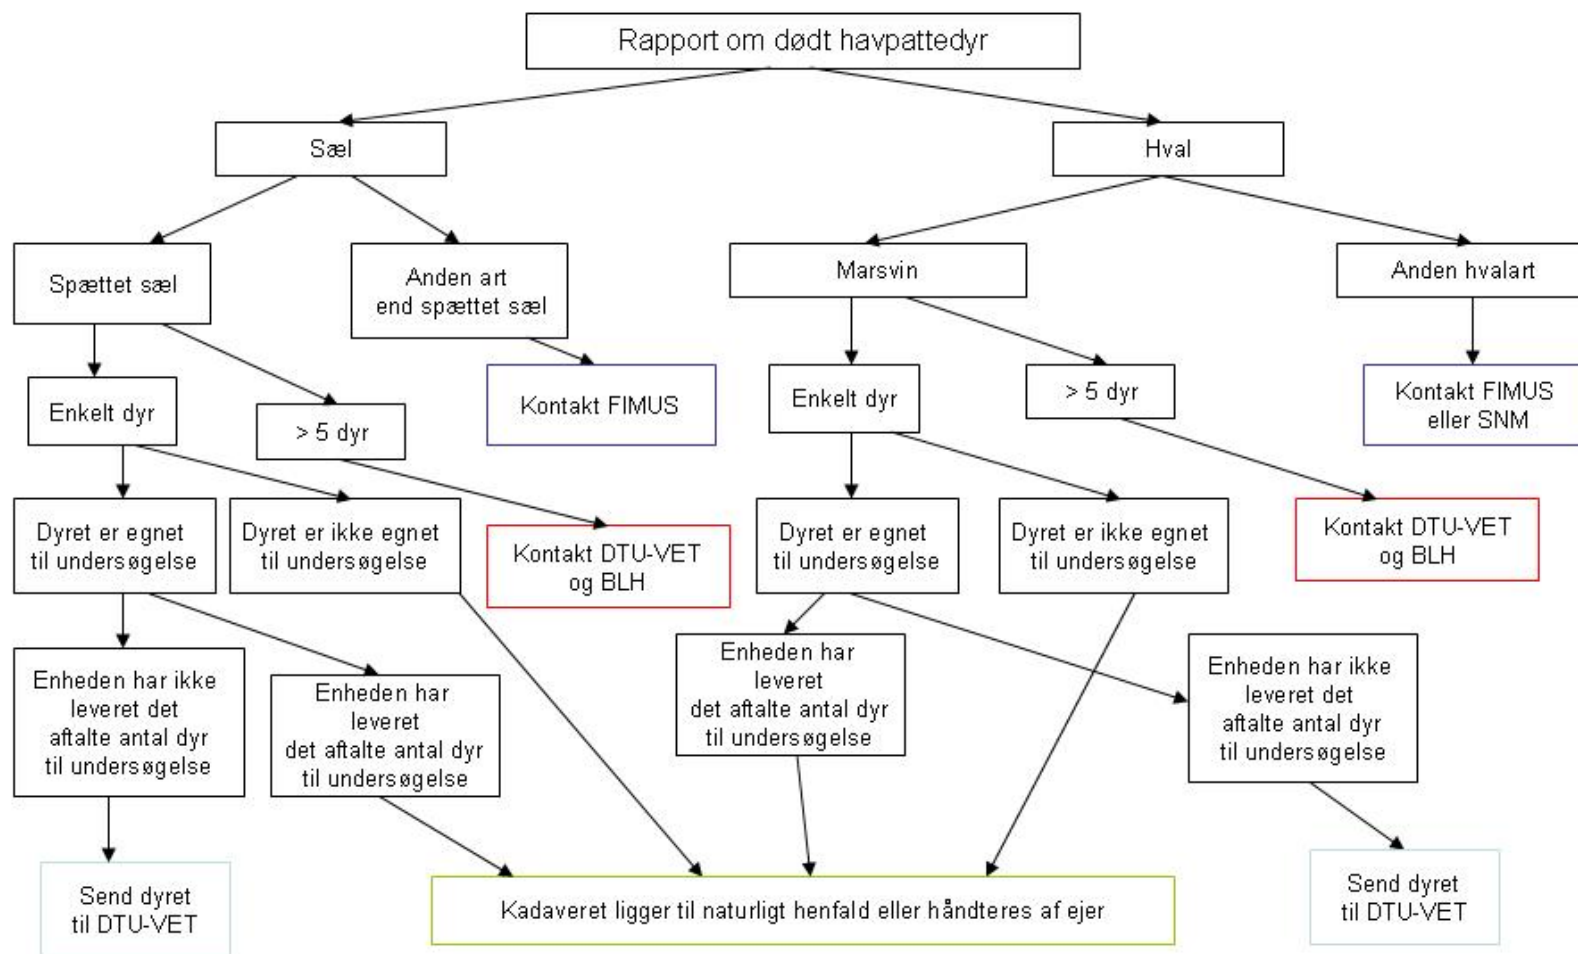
Rapport om dødt havpattedyr

Sæl

Hval

Spættet sæl

Anden art end spættet sæl

Marsvin

Anden hvalart

Kontakt FIMUS

Kontakt FIMUS eller SNM

Enkelt dyr

> 5 dyr

Enkelt dyr

> 5 dyr

Dyret er egnet til undersøgelse

Dyret er ikke egnet til undersøgelse

Kontakt DTU-VET og BLH

Dyret er egnet til undersøgelse

Dyret er ikke egnet til undersøgelse

Kontakt DTU-VET og BLH

Enheden har ikke leveret det aftalte antal dyr til undersøgelse

Enheden har leveret det aftalte antal dyr til undersøgelse

Enheden har leveret det aftalte antal dyr til undersøgelse

Enheden har ikke leveret det aftalte antal dyr til undersøgelse

Send dyret til DTU-VET

Kadaveret ligger til naturligt henfald eller håndteres af ejer

Send dyret til DTU-VET